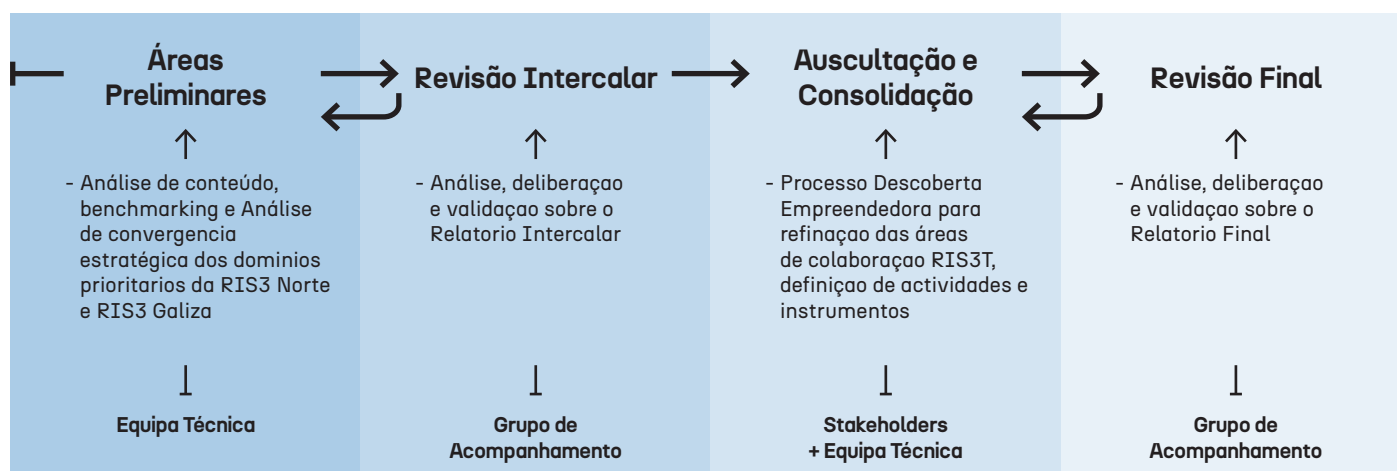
Áreas Preliminares

- Análise de conteúdo, benchmarking e Análise de convergencia estratégica dos dominios prioritarios da RIS3 Norte e RIS3 Galiza

Equipa Técnica

Revisão Intercalar

- Análise, deliberaçao e validaçao sobre o Relatorio Intercalar

Grupo de Acompanhamento

Auscultação e Consolidação

- Processo Descoberta Empreendedora para refinaçao das áreas de colaboraçao RIS3T, definiçao de actividades e instrumentos

Stakeholders + Equipa Técnica

Revisão Final

- Análise, deliberaçao e validaçao sobre o Relatorio Final

Grupo de Acompanhamento